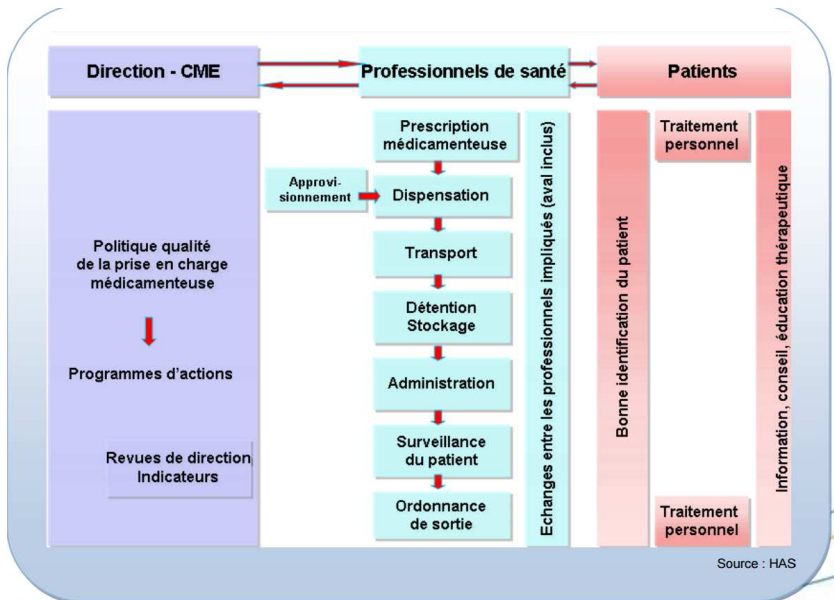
Direction - CME

Professionnels de santé

Patients

Politique qualité de la prise en charge médicamenteuse

Programmes d'actions

Revues de direction Indicateurs

Approvisionnement

Prescription médicamenteuse

Dispensation

Transport

Détention Stockage

Administration

Surveillance du patient

Ordonnance de sortie

Echanges entre les professionnels impliqués (aval inclus)

Bonne identification du patient

Traitement personnel

Traitement personnel

Information, conseil, éducation thérapeutique

Source : HAS